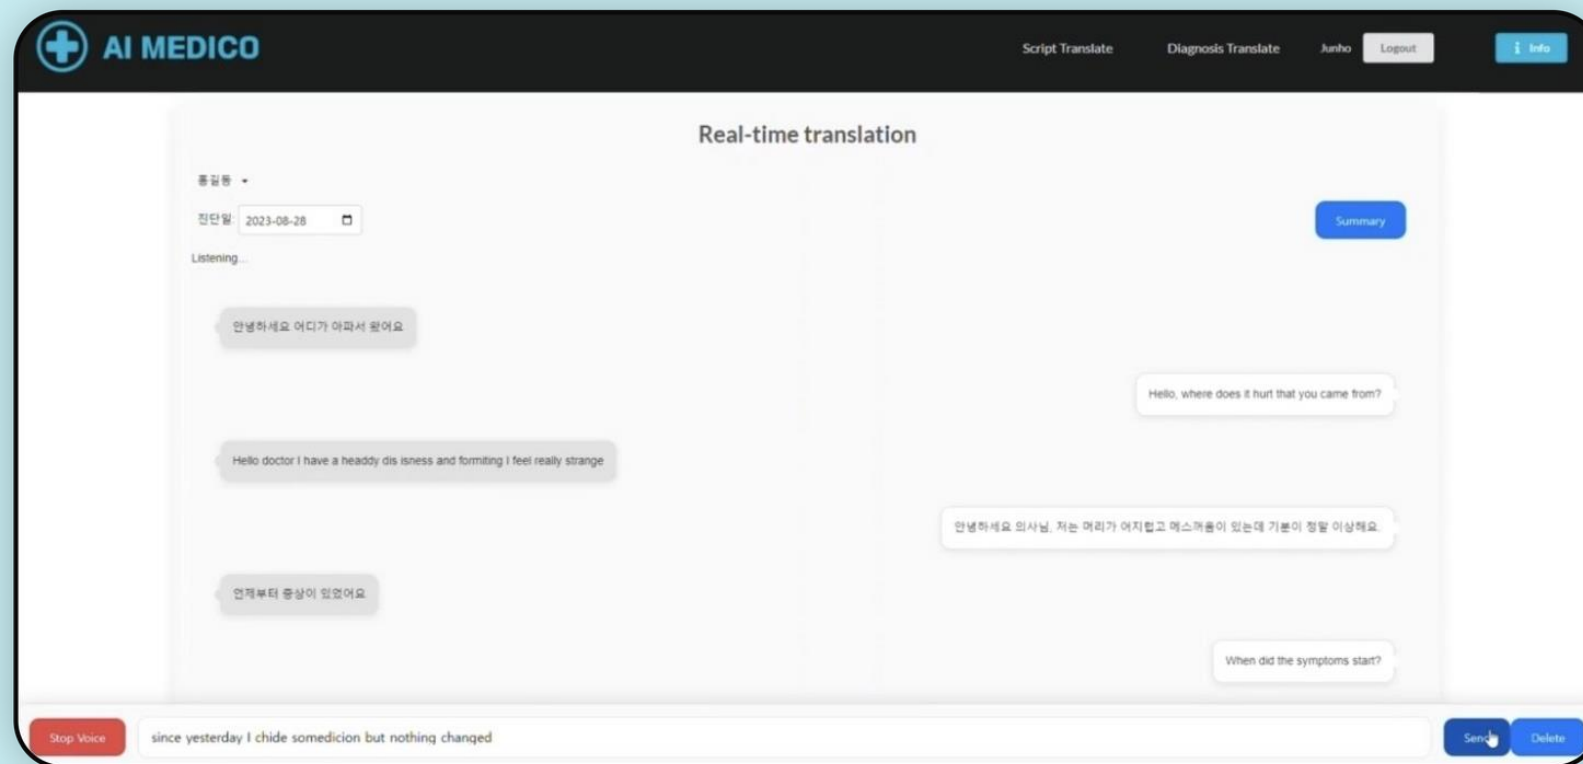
AI MEDICO

Script Translate Diagnosis Translate Junho Logout

Info

Real-time translation

홍길동 ▾

진단일 2023-08-28

Summary

Listening...

안녕하세요 어디가 아파서 왔어요

Hello, where does it hurt that you came from?

Hello doctor I have a headdy dis isness and formiting I feel really strange

안녕하세요 의사님, 저는 머리가 어지럽고 메스꺼움이 있는데 기분이 정말 이상해요.

언제부터 증상이 있었어요

When did the symptoms start?

Stop Voice

since yesterday I chide somedicion but nothing changed

Send

Delete